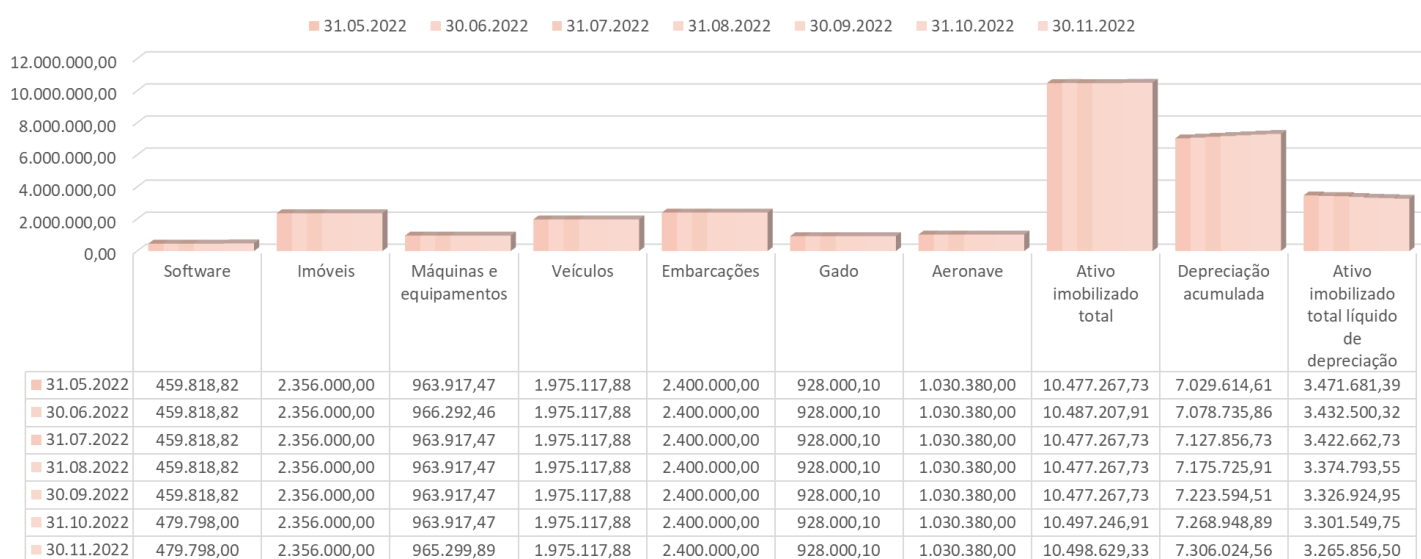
31.05.2022 30.06.2022 31.07.2022 31.08.2022 30.09.2022 31.10.2022 30.11.2022

12.000.000,00
10.000.000,00
8.000.000,00
6.000.000,00
4.000.000,00
2.000.000,00
0,00

| | Software | Imóveis | Máquinas e equipamentos | Veículos | Embarcações | Gado | Aeronave | Ativo imobilizado total | Depreciação acumulada | Ativo imobilizado total líquido de depreciação |
|---|---|---|---|---|---|---|---|---|---|---|
| 31.05.2022 | 459.818,82 | 2.356.000,00 | 963.917,47 | 1.975.117,88 | 2.400.000,00 | 928.000,10 | 1.030.380,00 | 10.477.267,73 | 7.029.614,61 | 3.471.681,39 |
| 30.06.2022 | 459.818,82 | 2.356.000,00 | 966.292,46 | 1.975.117,88 | 2.400.000,00 | 928.000,10 | 1.030.380,00 | 10.487.207,91 | 7.078.735,86 | 3.432.500,32 |
| 31.07.2022 | 459.818,82 | 2.356.000,00 | 963.917,47 | 1.975.117,88 | 2.400.000,00 | 928.000,10 | 1.030.380,00 | 10.477.267,73 | 7.127.856,73 | 3.422.662,73 |
| 31.08.2022 | 459.818,82 | 2.356.000,00 | 963.917,47 | 1.975.117,88 | 2.400.000,00 | 928.000,10 | 1.030.380,00 | 10.477.267,73 | 7.175.725,91 | 3.374.793,55 |
| 30.09.2022 | 459.818,82 | 2.356.000,00 | 963.917,47 | 1.975.117,88 | 2.400.000,00 | 928.000,10 | 1.030.380,00 | 10.477.267,73 | 7.223.594,51 | 3.326.924,95 |
| 31.10.2022 | 479.798,00 | 2.356.000,00 | 963.917,47 | 1.975.117,88 | 2.400.000,00 | 928.000,10 | 1.030.380,00 | 10.497.246,91 | 7.268.948,89 | 3.301.549,75 |
| 30.11.2022 | 479.798,00 | 2.356.000,00 | 965.299,89 | 1.975.117,88 | 2.400.000,00 | 928.000,10 | 1.030.380,00 | 10.498.629,33 | 7.306.024,56 | 3.265.856,50 |